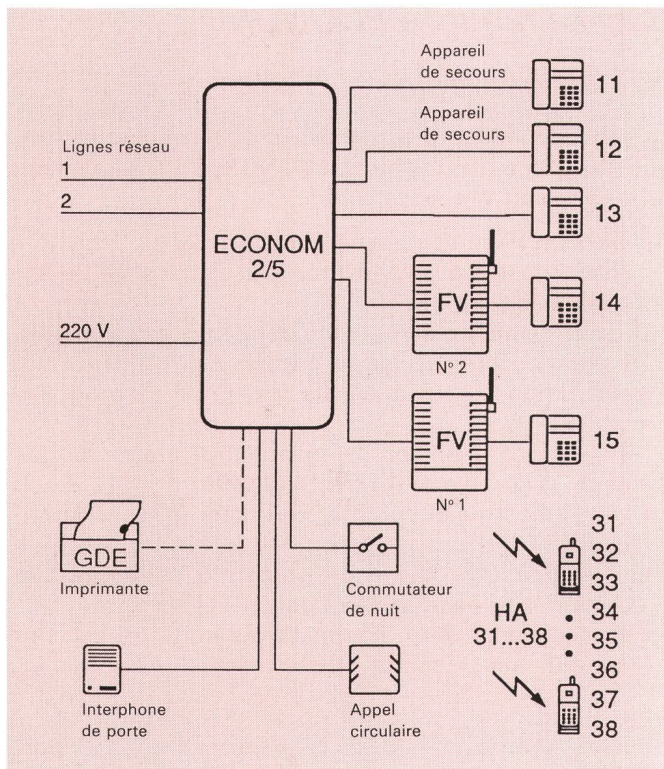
Appareil de secours

11

Appareil de secours

12

Lignes réseau

1

2

13

ECONOM 2/5

FV

14

N° 2

220 V

FV

15

N° 1

31

32

33

GDE

Imprimante

Commutateur de nuit

HA 31...38

34

35

36

37

38

Interphone de porte

Appel circulaire